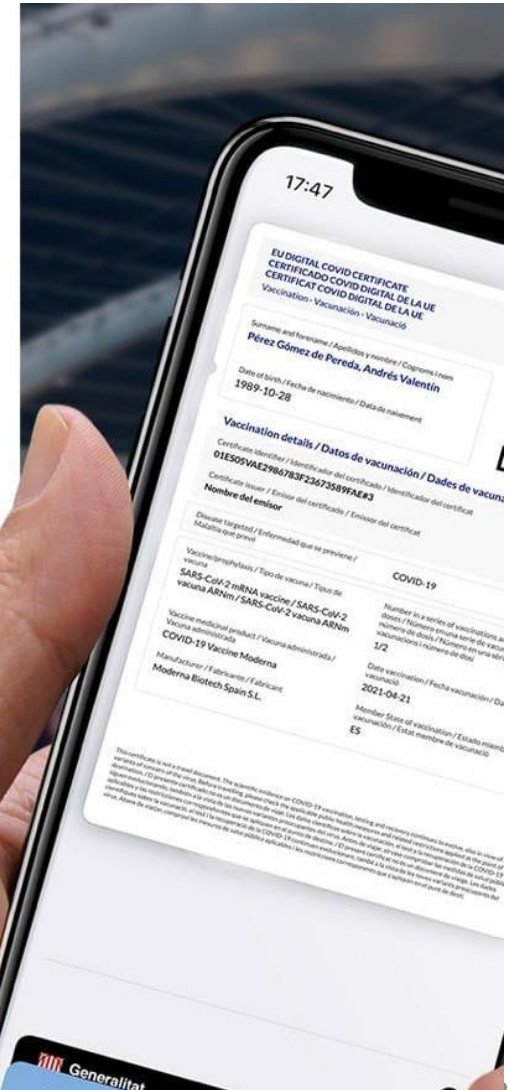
17:47

EU DIGITAL COVID CERTIFICATE
CERTIFICADO COVID DIGITAL DE LA UE
CERTIFICAT COVID DIGITAL DE LA UE
Vaccination - Vacunación - Vacunació

Surname and forename / Apellidos y nombre / Cognoms i nom
Pérez Gómez de Pereda, Andrés Valentín

Date of birth / Fecha de nacimiento / Data de naixement
1989-10-28

Vaccination details / Datos de vacunación / Dades de vacuna

Certificate identifier / Identificador del certificado / Identificador del certificat
01ES05VAE2986783F23673589FAE#3

Certificate issuer / Emisor del certificado / Emissor del certificat
Nombre del emisor

Disease targeted / Enfermedad que se previene / Malaltia que preve
COVID-19

Vaccine/prophylaxis / Tipo de vacuna / Tipus de vacuna
SARS-CoV-2 mRNA vaccine / SARS-CoV-2 vacuna ARNm / SARS-CoV-2 vacuna ARNm

Number in a series of vaccinations / doses / Número en una serie de vacunas / número de dosis / Número en una sèrie de vacunacions / número de dosi
1/2

Vaccine medicinal product / Vacuna administrada / Vacuna administrada
COVID-19 Vaccine Moderna

Date vaccination / Fecha vacunación / Data vacunació
2021-04-21

Manufacturer / Fabricante / Fabricant
Moderna Biotech Spain S.L.

Member State of vaccination / Estado miembro vacunación / Estat membre de vacunació
ES

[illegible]

Generalitat